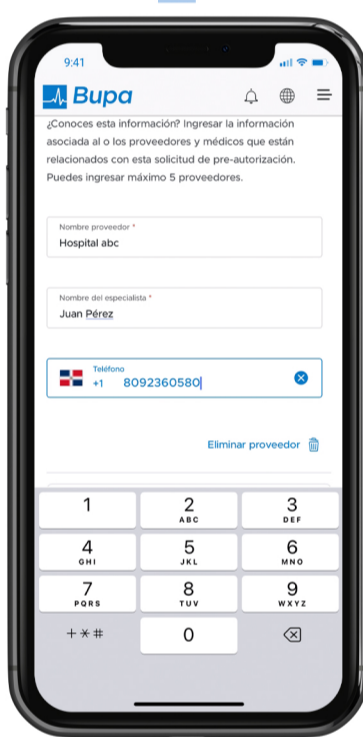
9:41

Bupa

¿Conoces esta información? Ingresar la información asociada al o los proveedores y médicos que están relacionados con esta solicitud de pre-autorización. Puedes ingresar máximo 5 proveedores.

Nombre proveedor *
Hospital abc

Nombre del especialista *
Juan Pérez

Teléfono
+1 8092360580

Eliminar proveedor

1
2 ABC
3 DEF
4 GHI
5 JKL
6 MNO
7 PQRS
8 TUV
9 WXYZ
+*#
0